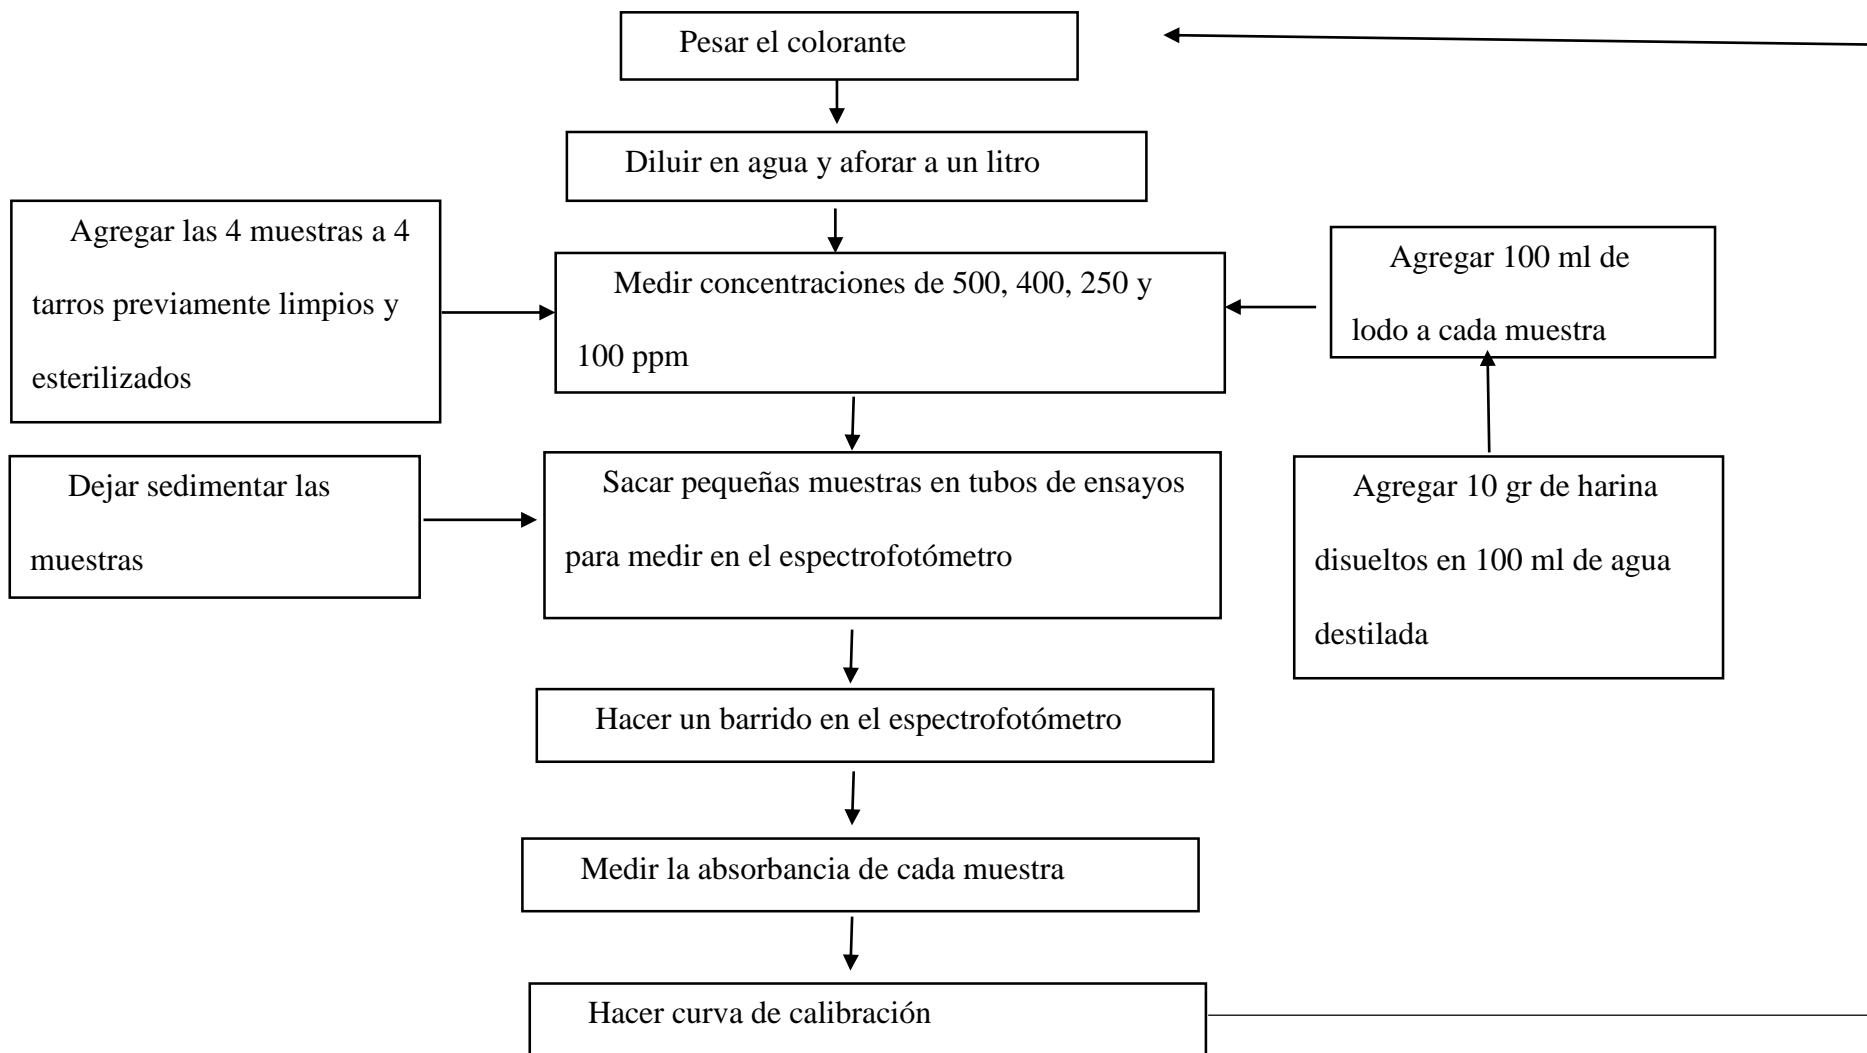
Pesar el colorante

Diluir en agua y aforar a un litro

Agregar las 4 muestras a 4 tarros previamente limpios y esterilizados

Medir concentraciones de 500, 400, 250 y 100 ppm

Agregar 100 ml de lodo a cada muestra

Dejar sedimentar las muestras

Sacar pequeñas muestras en tubos de ensayos para medir en el espectrofotómetro

Agregar 10 gr de harina disueltos en 100 ml de agua destilada

Hacer un barrido en el espectrofotómetro

Medir la absorbancia de cada muestra

Hacer curva de calibración